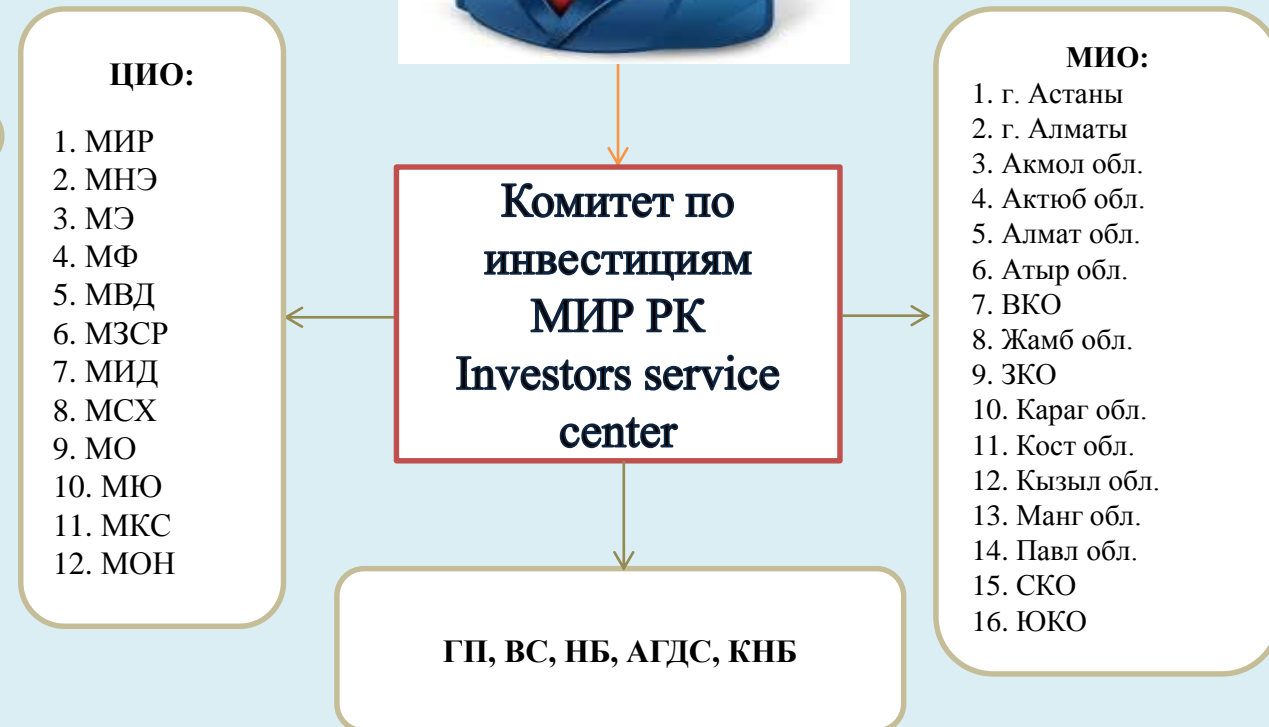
ЦИО:

1. МИР
2. МНЭ
3. МЭ
4. МФ
5. МВД
6. МЗСР
7. МИД
8. МСХ
9. МО
10. МЮ
11. МКС
12. МОН

Комитет по инвестициям МИР РК Investors service center

МИО:
1. г. Астаны
2. г. Алматы
3. Акмол обл.
4. Актюб обл.
5. Алмат обл.
6. Атыр обл.
7. ВКО
8. Жамб обл.
9. ЗКО
10. Караг обл.
11. Кост обл.
12. Кызыл обл.
13. Манг обл.
14. Павл обл.
15. СКО
16. ЮКО

ГП, ВС, НБ, АГДС, КНБ